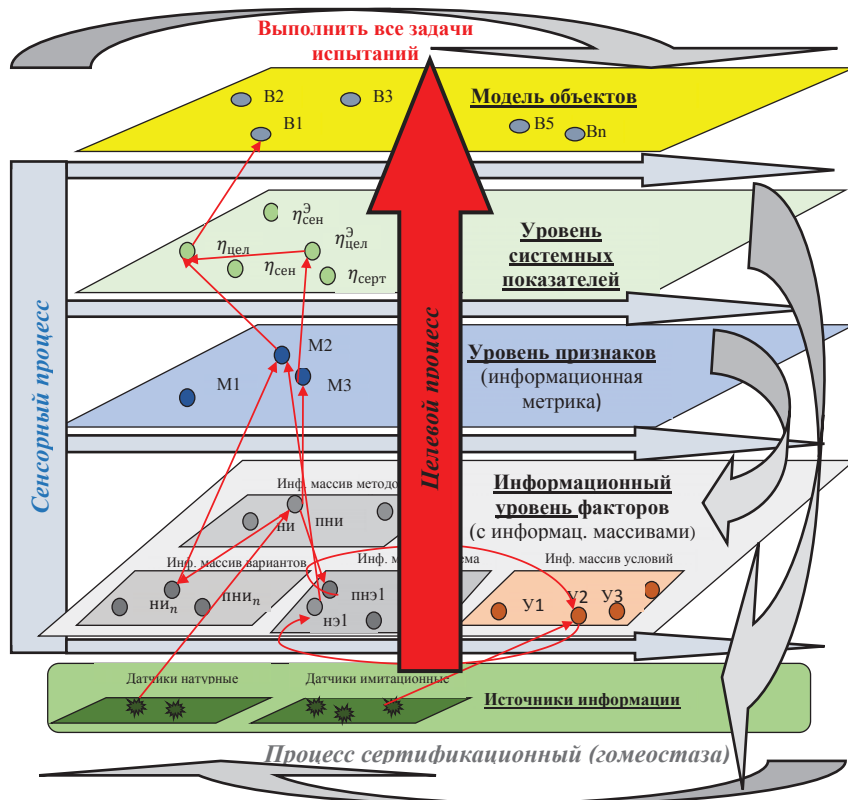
Выполнить все задачи испытаний

B2
B3
B1
Модель объектов
B5
Bn

$\eta^{Э}_{сен}$
$\eta_{цел}$
$\eta^{Э}_{цел}$
$\eta_{сен}$
$\eta_{серт}$

Уровень системных показателей

M2
M1
M3
Уровень признаков (информационная метрика)

Сенсорный процесс

Целевой процесс

Инф. массив методо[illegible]
ни
пни

Информационный уровень факторов (с информац. массивами)

Инф. массив вариантов
$ни_n$
$пни_n$

Инф. м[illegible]ема
пнэ1
нэ1

Инф. массив условий
У1
У2
У3

Датчики натурные
Датчики имитационные
Источники информации

Процесс сертификационный (гомеостаза)